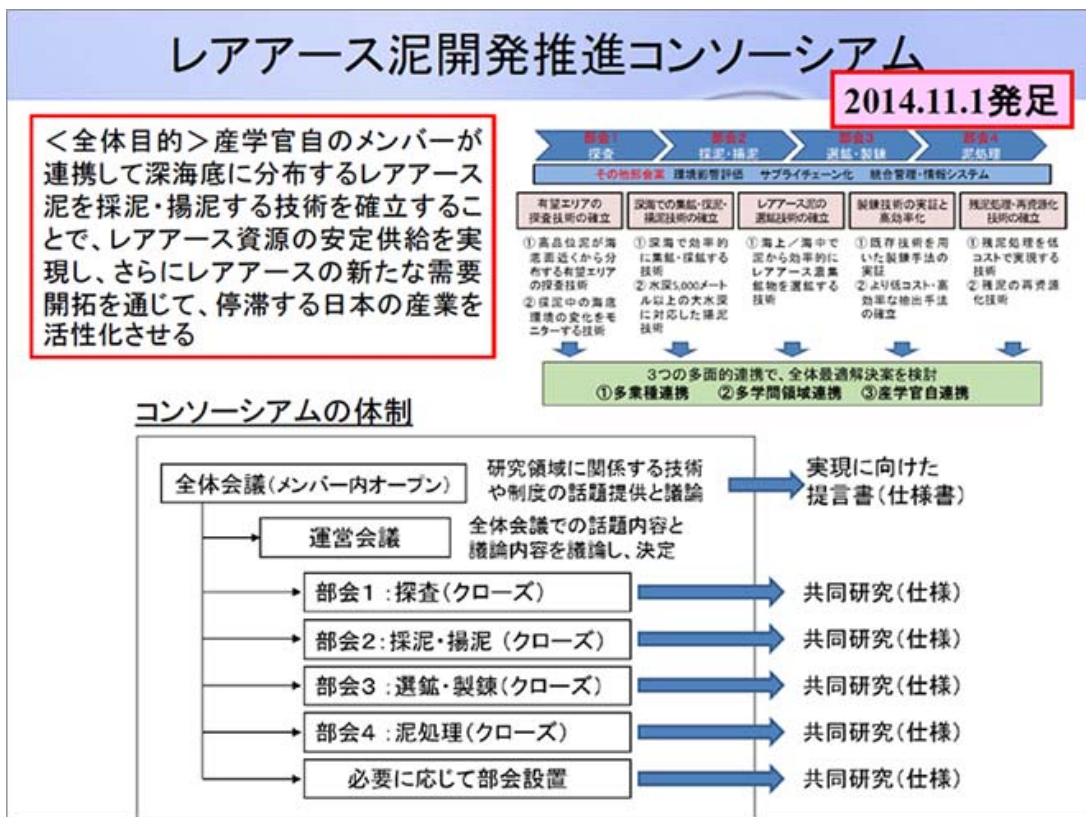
レアアース泥開発推進コンソーシアム

2014.11.1発足

＜全体目的＞産学官自のメンバーが連携して深海底に分布するレアアース泥を採泥・揚泥する技術を確立することで、レアアース資源の安定供給を実現し、さらにレアアースの新たな需要開拓を通じて、停滞する日本の産業を活性化させる

部会1 探査

部会2 採泥・揚泥

部会3 選鉱・製錬

部会4 泥処理

その他部会案　環境影響評価　サプライチェーン化　統合管理・情報システム

有望エリアの探査技術の確立

深海での集鉱・採泥・揚泥技術の確立

レアアース泥の選鉱技術の確立

製錬技術の実証と高効率化

残泥処理・再資源化技術の確立

①高品位泥が海底面近くから分布する有望エリアの探査技術
②採泥中の海底環境の変化をモニターする技術

①深海で効率的に集鉱・採鉱する技術
②水深5,000メートル以上の大水深に対応した揚泥技術

①海上／海中で泥から効率的にレアアース濃集鉱物を選鉱する技術

①既存技術を用いた製錬手法の実証
②より低コスト・高効率な抽出手法の確立

①残泥処理を低コストで実現する技術
②残泥の再資源化技術

3つの多面的連携で、全体最適解決案を検討
①多業種連携　②多学問領域連携　③産学官自連携

コンソーシアムの体制

全体会議（メンバー内オープン）

研究領域に関係する技術や制度の話題提供と議論

実現に向けた提言書（仕様書）

運営会議

全体会議での話題内容と議論内容を議論し、決定

部会1：探査（クローズ）

共同研究（仕様）

部会2：採泥・揚泥（クローズ）

共同研究（仕様）

部会3：選鉱・製錬（クローズ）

共同研究（仕様）

部会4：泥処理（クローズ）

共同研究（仕様）

必要に応じて部会設置

共同研究（仕様）